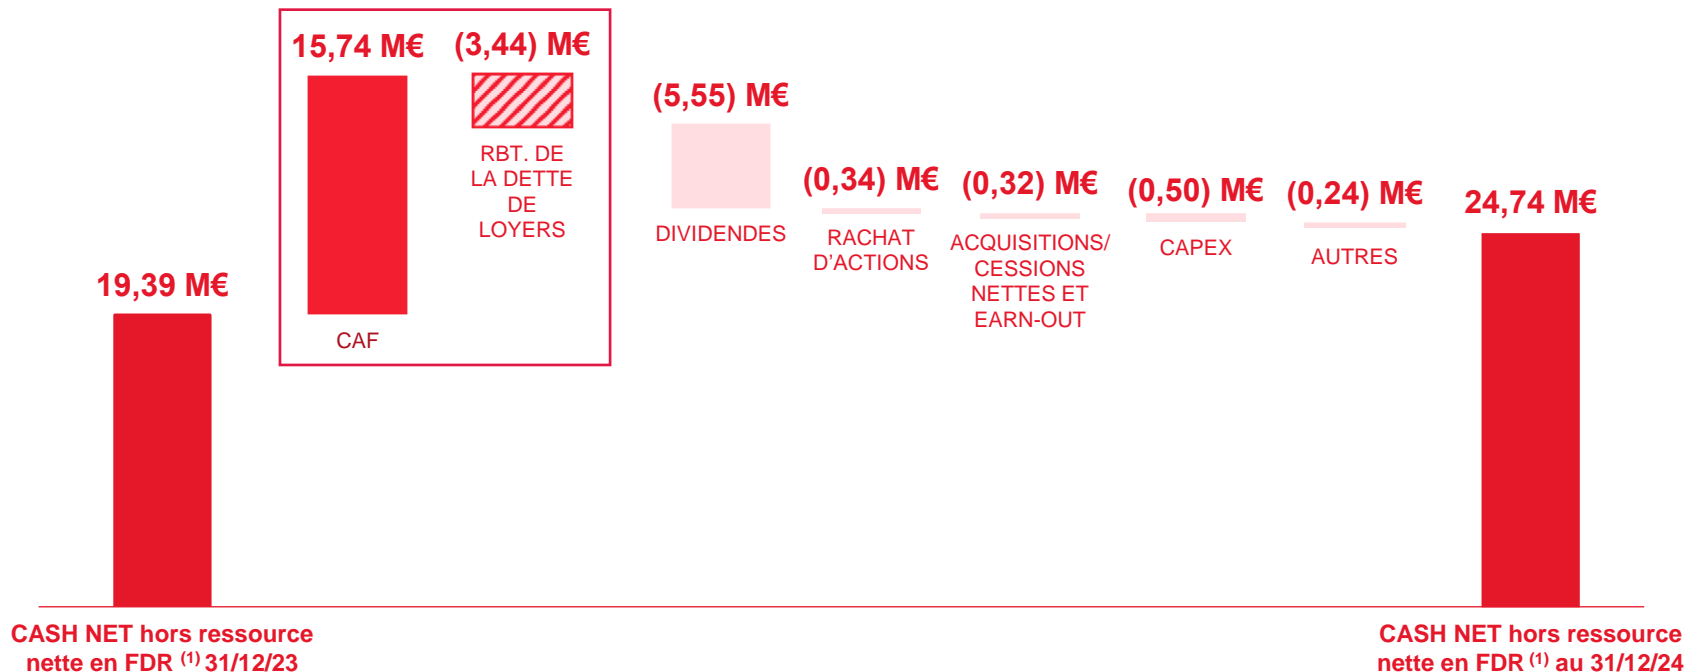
15,74 M€

(3,44) M€

(5,55) M€

(0,34) M€

(0,32) M€

(0,50) M€

(0,24) M€

24,74 M€

19,39 M€

RBT. DE LA DETTE DE LOYERS

DIVIDENDES

RACHAT D'ACTIONS

ACQUISITIONS/ CESSIONS NETTES ET EARN-OUT

CAPEX

AUTRES

CAF

CASH NET hors ressource nette en FDR $^{(1)}$ 31/12/23

CASH NET hors ressource nette en FDR $^{(1)}$ au 31/12/24